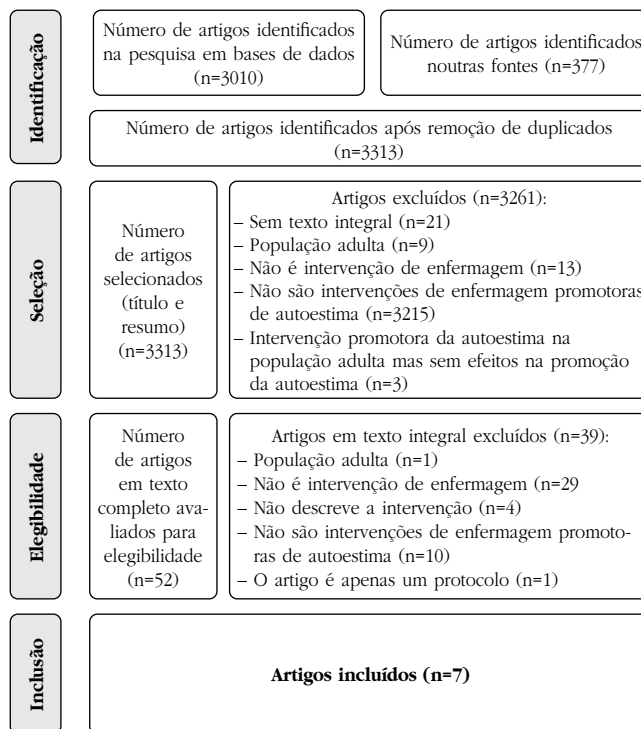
Identificação

Número de artigos identificados na pesquisa em bases de dados (n=3010)

Número de artigos identificados noutras fontes (n=377)

Número de artigos identificados após remoção de duplicados (n=3313)

Seleção

Número de artigos selecionados (título e resumo) (n=3313)

Artigos excluídos (n=3261):
– Sem texto integral (n=21)
– População adulta (n=9)
– Não é intervenção de enfermagem (n=13)
– Não são intervenções de enfermagem promotoras de autoestima (n=3215)
– Intervenção promotora da autoestima na população adulta mas sem efeitos na promoção da autoestima (n=3)

Elegibilidade

Número de artigos em texto completo avaliados para elegibilidade (n=52)

Artigos em texto integral excluídos (n=39):
– População adulta (n=1)
– Não é intervenção de enfermagem (n=29
– Não descreve a intervenção (n=4)
– Não são intervenções de enfermagem promotoras de autoestima (n=10)
– O artigo é apenas um protocolo (n=1)

Inclusão

Artigos incluídos (n=7)